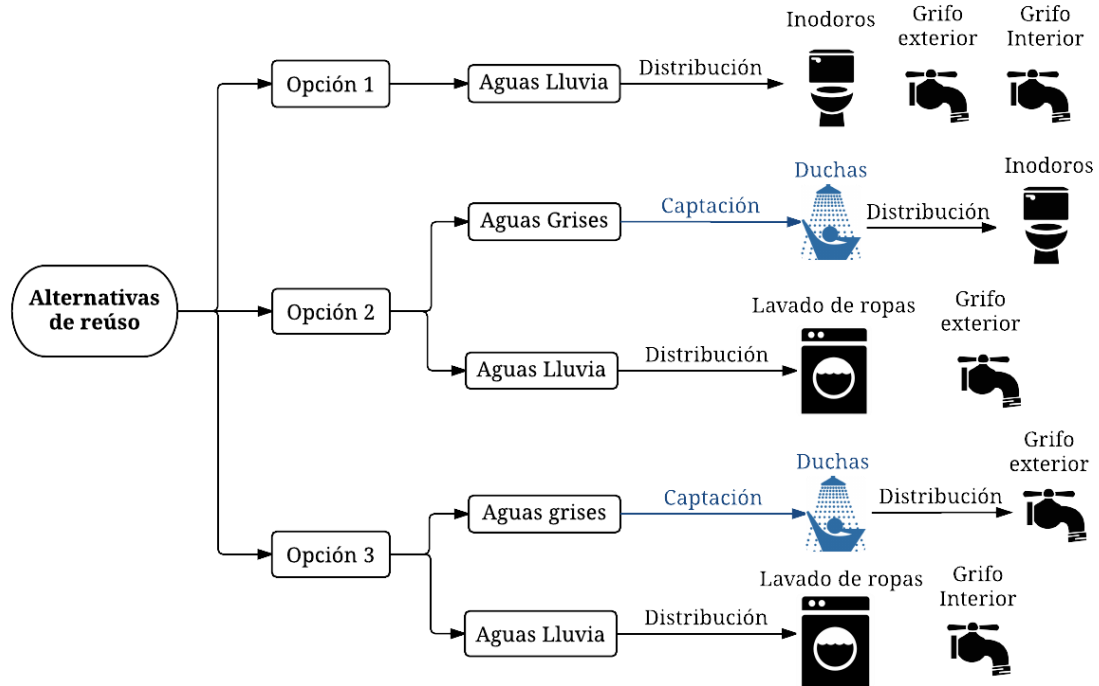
Alternativas de reúso

Opción 1

Aguas Lluvia

Distribución

Inodoros

Grifo exterior

Grifo Interior

Opción 2

Aguas Grises

Captación

Duchas

Distribución

Inodoros

Aguas Lluvia

Distribución

Lavado de ropas

Grifo exterior

Opción 3

Aguas grises

Captación

Duchas

Distribución

Grifo exterior

Aguas Lluvia

Distribución

Lavado de ropas

Grifo Interior